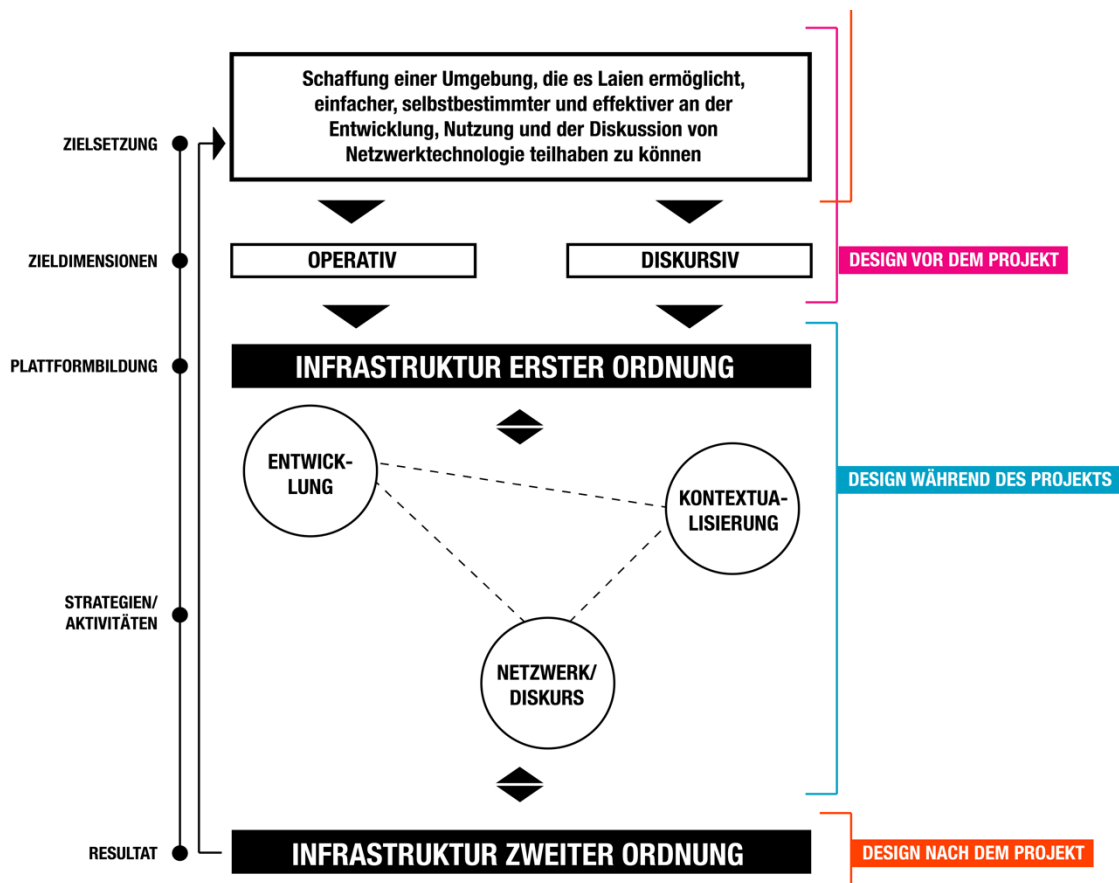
ZIELSETZUNG

Schaffung einer Umgebung, die es Laien ermöglicht, einfacher, selbstbestimmter und effektiver an der Entwicklung, Nutzung und der Diskussion von Netzwerktechnologie teilhaben zu können

ZIELDIMENSIONEN

OPERATIV

DISKURSIV

DESIGN VOR DEM PROJEKT

PLATTFORMBILDUNG

INFRASTRUKTUR ERSTER ORDNUNG

ENTWICKLUNG

KONTEXTUALISIERUNG

DESIGN WÄHREND DES PROJEKTS

STRATEGIEN/ AKTIVITÄTEN

NETZWERK/ DISKURS

RESULTAT

INFRASTRUKTUR ZWEITER ORDNUNG

DESIGN NACH DEM PROJEKT